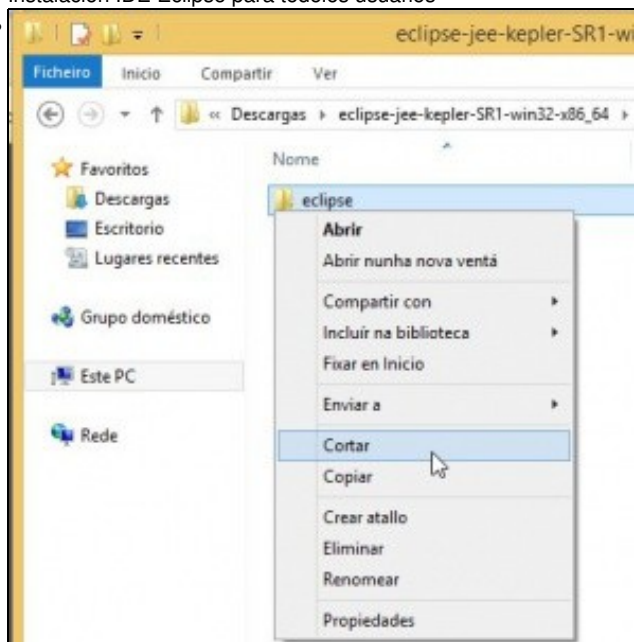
Instalación IDE Eclipse para todolos usuarios

eclipse-jee-kepler-SR1-wi

Ficheiro Inicio Compartir Ver

« Descargas › eclipse-jee-kepler-SR1-win32-x86_64 ›

Favoritos
Descargas
Escritorio
Lugares recentes

Grupo doméstico

Este PC

Rede

Nome

eclipse

Abrir
Abrir nunha nova ventá
Compartir con
Incluír na biblioteca
Fixar en Inicio
Enviar a
Cortar
Copiar
Crear atallo
Eliminar
Renomear
Propiedades